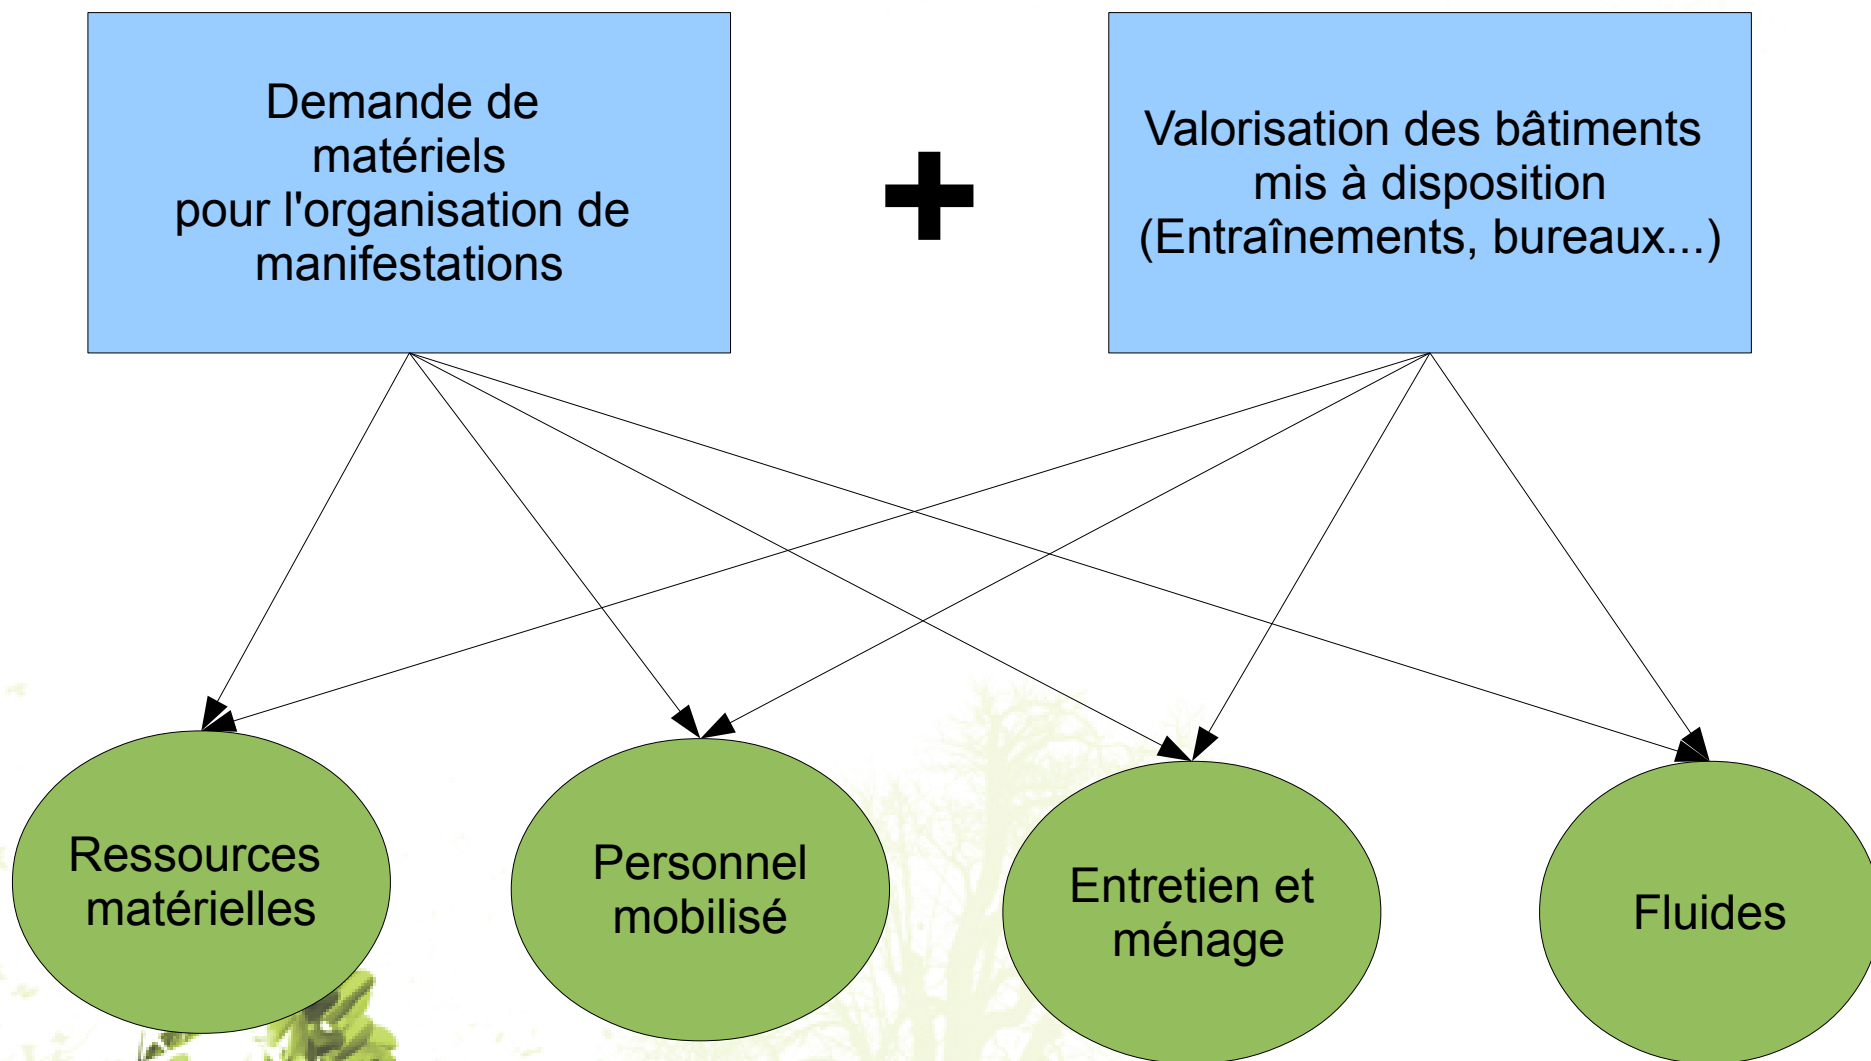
Demande de matériels pour l'organisation de manifestations

+

Valorisation des bâtiments mis à disposition (Entraînements, bureaux...)

Ressources matérielles

Personnel mobilisé

Entretien et ménage

Fluides